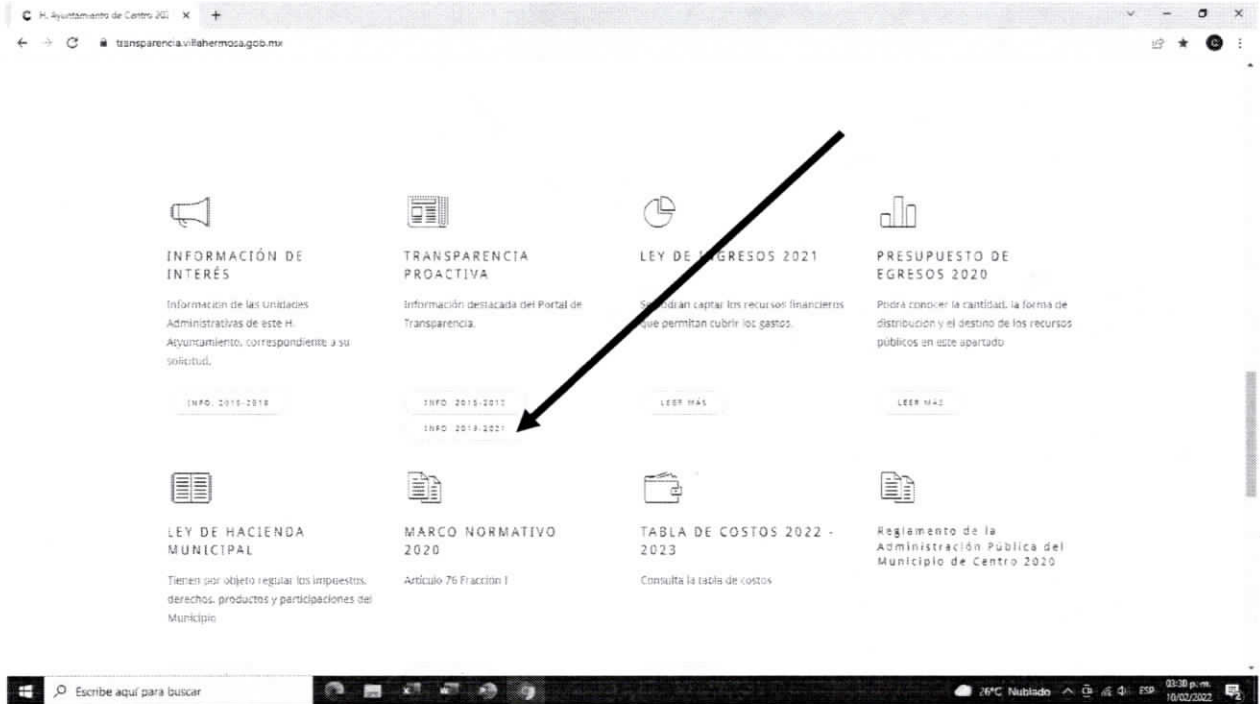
H. Ayuntamiento de Centro 202 ×

transparencia.villahermosa.gob.mx

INFORMACIÓN DE INTERÉS

Información de las Unidades Administrativas de este H. Ayuntamiento, correspondiente a su solicitud.

INFO. 2015-2018

TRANSPARENCIA PROACTIVA

Información destacada del Portal de Transparencia.

INFO. 2015-2018

INFO. 2018-2021

LEY DE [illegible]GRESOS 2021

Se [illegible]drán captar los recursos financieros que permitan cubrir los gastos.

LEER MÁS

PRESUPUESTO DE EGRESOS 2020

Podrá conocer la cantidad, la forma de distribución y el destino de los recursos públicos en este apartado

LEER MÁS

LEY DE HACIENDA MUNICIPAL

Tienen por objeto regular los impuestos, derechos, productos y participaciones del Municipio

MARCO NORMATIVO 2020

Artículo 76 Fracción I

TABLA DE COSTOS 2022 - 2023

Consulta la tabla de costos

Reglamento de la Administración Pública del Municipio de Centro 2020

Escribe aquí para buscar

26°C Nublado ESP 03:30 p.m. 10/02/2022